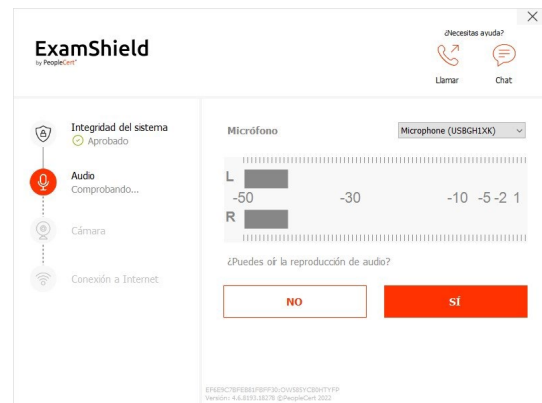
ExamShield
by PeopleCert

¿Necesitas ayuda?
Llamar
Chat

Integridad del sistema
Aprobado

Audio
Comprobando...

Cámara

Conexión a Internet

Micrófono
Microphone (USBGH1XK)

L
-50 -30 -10 -5 -2 1
R

¿Puedes oír la reproducción de audio?

NO
SÍ

EF6E9C7BFEB81FBFF30:OW5B5YCBGHTYFP
Versión: 4.6.8193.18276 ©PeopleCert 2022